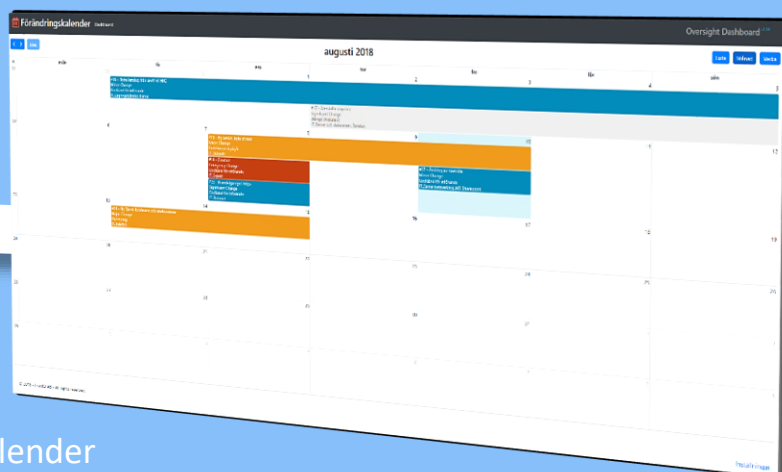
Förändringskalender Dashboard

Oversight Dashboard

‹ › Idag

augusti 2018

Månad Vecka Dag

| v | mån | tis | ons | tor | fre | lör | sön |
|---|---|---|---|---|---|---|---|
| 31 | 30 | 31 | 1 | 2 | 3 | 4 | 5 |
| 32 | 6 | 7 | 8 | 9 | 10 | 11 | 12 |
| 33 | 13 | 14 | 15 | 16 | 17 | 18 | 19 |
| 34 | 20 | 21 | 22 | 23 | 24 | 25 | 26 |
| 35 | 27 | 28 | 29 | 30 | 31 | 1 | 2 |
| 36 | 3 | 4 | 5 | 6 | 7 | 8 | 9 |

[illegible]

lender